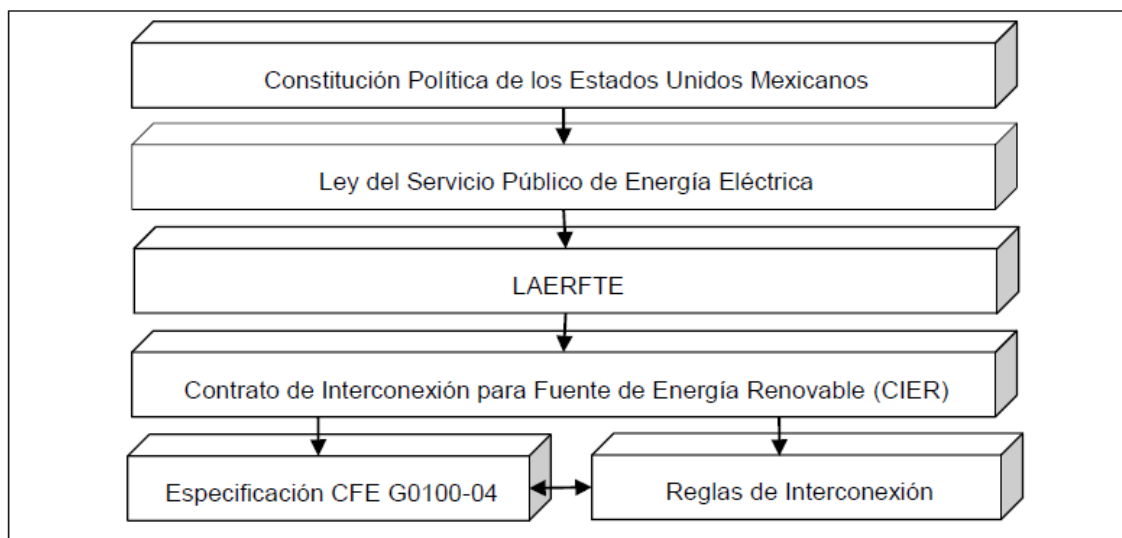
Constitución Política de los Estados Unidos Mexicanos

Ley del Servicio Público de Energía Eléctrica

LAERFTE

Contrato de Interconexión para Fuente de Energía Renovable (CIER)

Especificación CFE G0100-04

Reglas de Interconexión